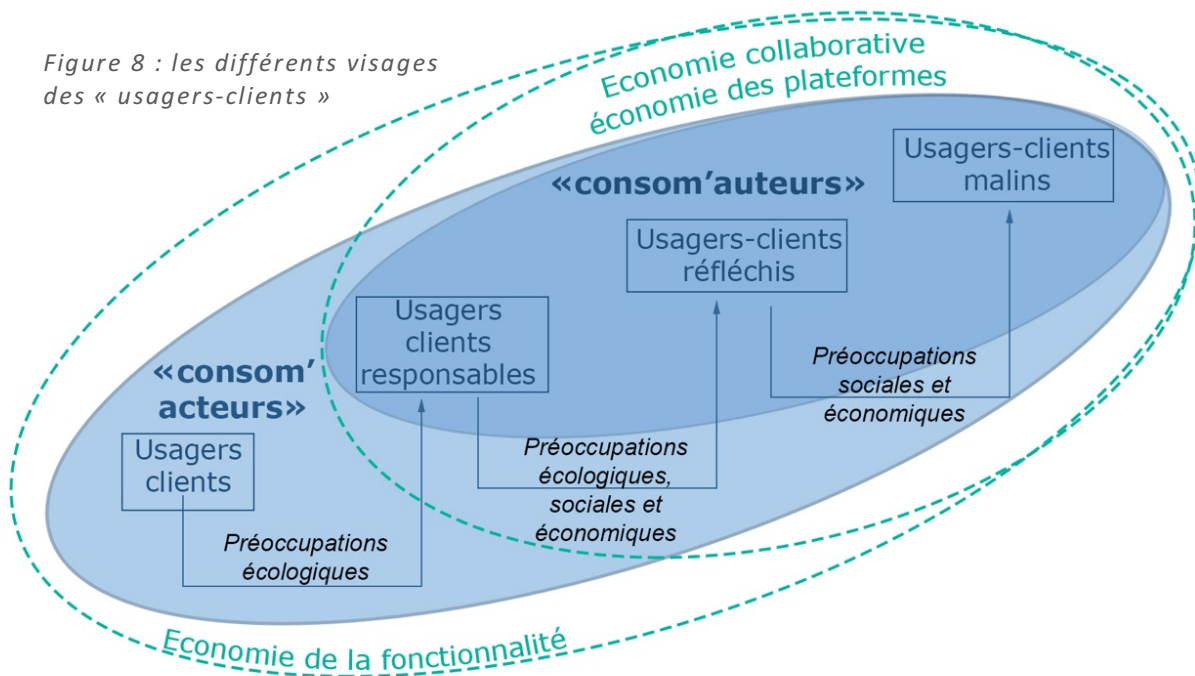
Figure 8 : les différents visages des « usagers-clients »

Economie collaborative
économie des plateformes

«consom'auteurs»

Usagers-clients malins

Usagers-clients réfléchis

Usagers clients responsables

«consom' acteurs»

Préoccupations sociales et économiques

Usagers clients

Préoccupations écologiques, sociales et économiques

Préoccupations écologiques

Economie de la fonctionnalité